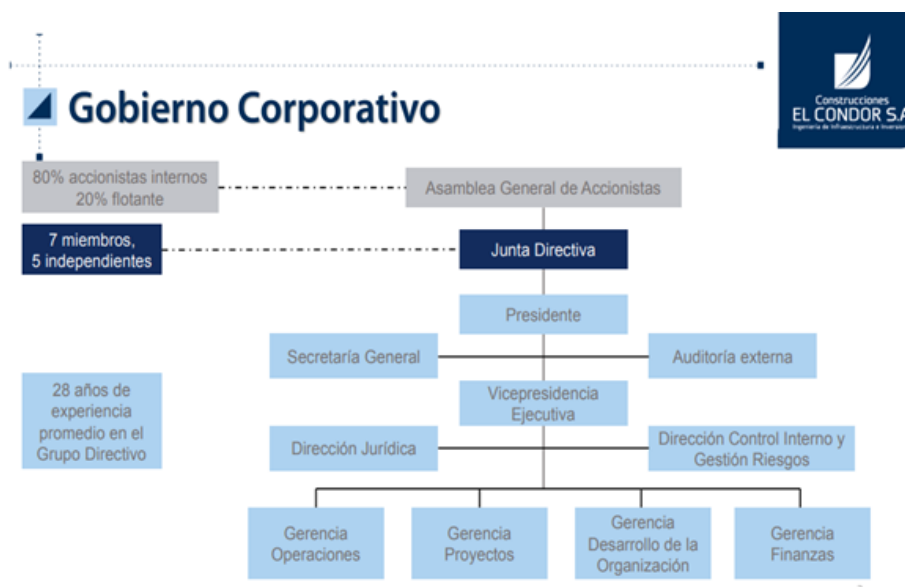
Gobierno Corporativo

Construcciones
EL CONDOR S.A.
Ingeniería de Infraestructura e Inversión

80% accionistas internos
20% flotante

Asamblea General de Accionistas

7 miembros,
5 independientes

Junta Directiva

Presidente

Secretaría General

Auditoría externa

28 años de experiencia promedio en el Grupo Directivo

Vicepresidencia Ejecutiva

Dirección Jurídica

Dirección Control Interno y Gestión Riesgos

Gerencia Operaciones

Gerencia Proyectos

Gerencia Desarrollo de la Organización

Gerencia Finanzas